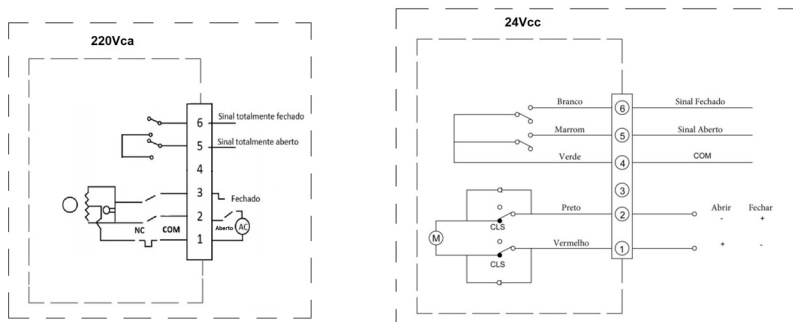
220Vca

6 Sinal totalmente fechado
5 Sinal totalmente aberto
4
3 Fechado
2
1
NC COM
Aberto AC

24Vcc

Branco 6 Sinal Fechado
Marrom 5 Sinal Aberto
Verde 4 COM
3
CLS
Preto 2
M
Vermelho 1
CLS

Abrir Fechar
- +
+ -